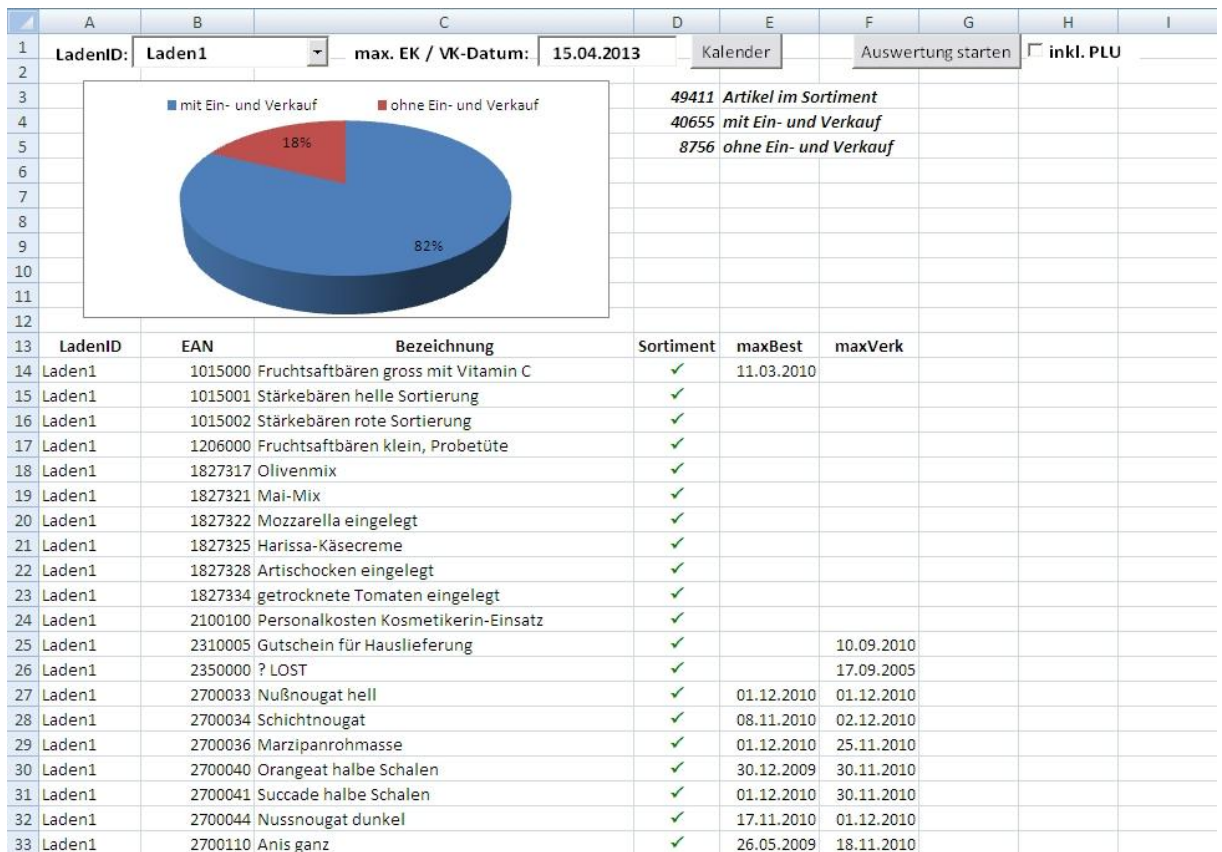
|  | A | B | C | D | E | F | G | H | I |
|---|---|---|---|---|---|---|---|---|---|
| 1 | LadenID: | Laden1 | max. EK / VK-Datum: | 15.04.2013 | Kalender |  | Auswertung starten | inkl. PLU |  |
| 2 |  |  |  |  |  |  |  |  |  |
| 3 |  |  |  | 49411 | Artikel im Sortiment |  |  |  |  |
| 4 |  |  |  | 40655 | mit Ein- und Verkauf |  |  |  |  |
| 5 |  |  |  | 8756 | ohne Ein- und Verkauf |  |  |  |  |
| 13 | LadenID | EAN | Bezeichnung | Sortiment | maxBest | maxVerk |  |  |  |
| 14 | Laden1 | 1015000 | Fruchtsaftbären gross mit Vitamin C | ✓ | 11.03.2010 |  |  |  |  |
| 15 | Laden1 | 1015001 | Stärkebären helle Sortierung | ✓ |  |  |  |  |  |
| 16 | Laden1 | 1015002 | Stärkebären rote Sortierung | ✓ |  |  |  |  |  |
| 17 | Laden1 | 1206000 | Fruchtsaftbären klein, Probetüte | ✓ |  |  |  |  |  |
| 18 | Laden1 | 1827317 | Olivenmix | ✓ |  |  |  |  |  |
| 19 | Laden1 | 1827321 | Mai-Mix | ✓ |  |  |  |  |  |
| 20 | Laden1 | 1827322 | Mozzarella eingelegt | ✓ |  |  |  |  |  |
| 21 | Laden1 | 1827325 | Harissa-Käsecreme | ✓ |  |  |  |  |  |
| 22 | Laden1 | 1827328 | Artischocken eingelegt | ✓ |  |  |  |  |  |
| 23 | Laden1 | 1827334 | getrocknete Tomaten eingelegt | ✓ |  |  |  |  |  |
| 24 | Laden1 | 2100100 | Personalkosten Kosmetikerin-Einsatz | ✓ |  |  |  |  |  |
| 25 | Laden1 | 2310005 | Gutschein für Hauslieferung | ✓ |  | 10.09.2010 |  |  |  |
| 26 | Laden1 | 2350000 | ? LOST | ✓ |  | 17.09.2005 |  |  |  |
| 27 | Laden1 | 2700033 | Nußnougat hell | ✓ | 01.12.2010 | 01.12.2010 |  |  |  |
| 28 | Laden1 | 2700034 | Schichtnougat | ✓ | 08.11.2010 | 02.12.2010 |  |  |  |
| 29 | Laden1 | 2700036 | Marzipanrohmasse | ✓ | 01.12.2010 | 25.11.2010 |  |  |  |
| 30 | Laden1 | 2700040 | Orangeat halbe Schalen | ✓ | 30.12.2009 | 30.11.2010 |  |  |  |
| 31 | Laden1 | 2700041 | Succade halbe Schalen | ✓ | 01.12.2010 | 30.11.2010 |  |  |  |
| 32 | Laden1 | 2700044 | Nussnougat dunkel | ✓ | 17.11.2010 | 01.12.2010 |  |  |  |
| 33 | Laden1 | 2700110 | Anis ganz | ✓ | 26.05.2009 | 18.11.2010 |  |  |  |

mit Ein- und Verkauf
ohne Ein- und Verkauf
18%
82%